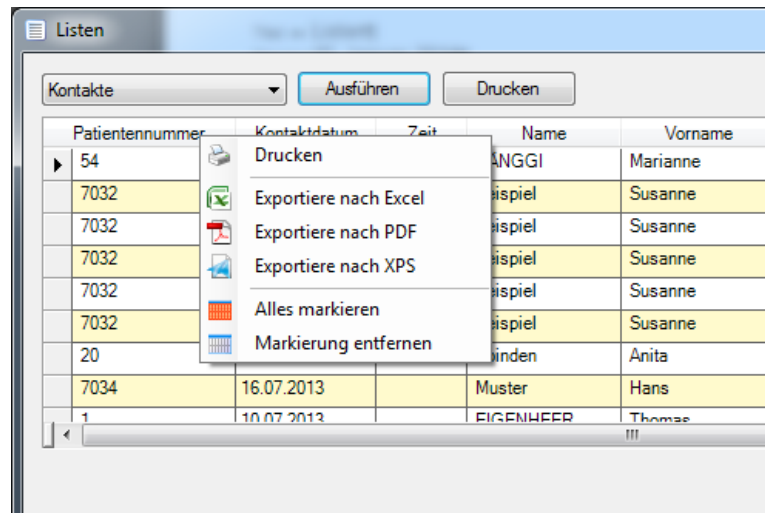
Listen

Kontakte

Ausführen

Drucken

| Patientennummer | Kontaktdatum | Zeit | Name | Vorname |
|---|---|---|---|---|
| 54 | | | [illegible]ÄNGGI | Marianne |
| 7032 | | | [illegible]eispiel | Susanne |
| 7032 | | | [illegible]eispiel | Susanne |
| 7032 | | | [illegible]eispiel | Susanne |
| 7032 | | | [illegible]eispiel | Susanne |
| 7032 | | | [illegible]eispiel | Susanne |
| 20 | | | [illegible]binden | Anita |
| 7034 | 16.07.2013 | | Muster | Hans |
| 1 | 10.07.2013 | | EIGENHEER | Thomas |

Drucken
Exportiere nach Excel
Exportiere nach PDF
Exportiere nach XPS
Alles markieren
Markierung entfernen